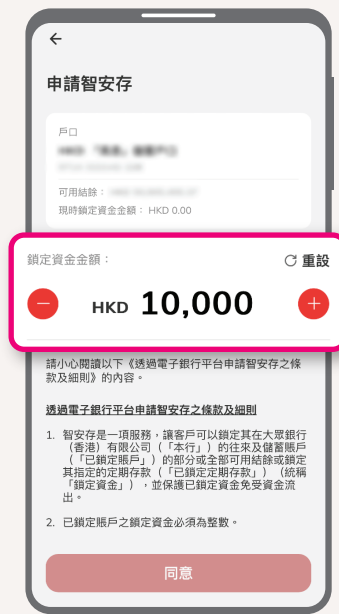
申請智安存

戶口
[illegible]
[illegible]
可用結餘： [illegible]
現時鎖定資金金額： HKD 0.00

鎖定資金金額：
重設
HKD 10,000

請小心閱讀以下《透過電子銀行平台申請智安存之條款及細則》的內容。

透過電子銀行平台申請智安存之條款及細則

1. 智安存是一項服務，讓客戶可以鎖定其在大眾銀行（香港）有限公司（「本行」）的往來及儲蓄賬戶（「已鎖定賬戶」）的部分或全部可用結餘或鎖定其指定的定期存款（「已鎖定定期存款」）（統稱「鎖定資金」），並保護已鎖定資金免受資金流出。

2. 已鎖定賬戶之鎖定資金必須為整數。

同意